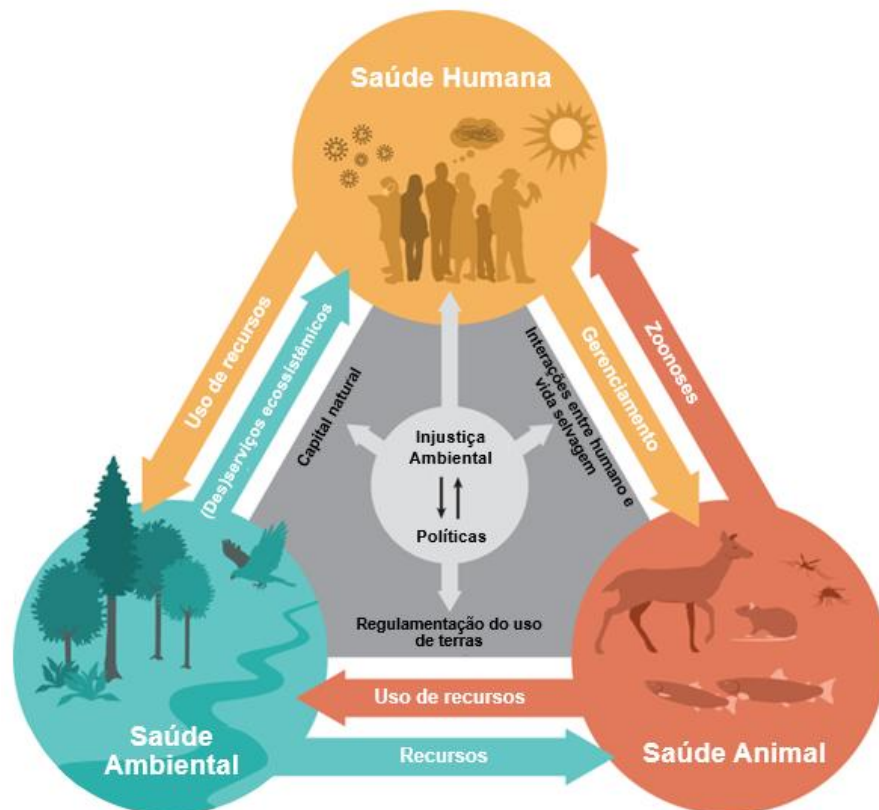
Saúde Humana

Uso de recursos

(Des)serviços ecossistêmicos

Capital natural

Interações entre humano e vida selvagem

Gerenciamento

Zoonoses

Injustiça Ambiental

Políticas

Regulamentação do uso de terras

Uso de recursos

Recursos

Saúde Ambiental

Saúde Animal